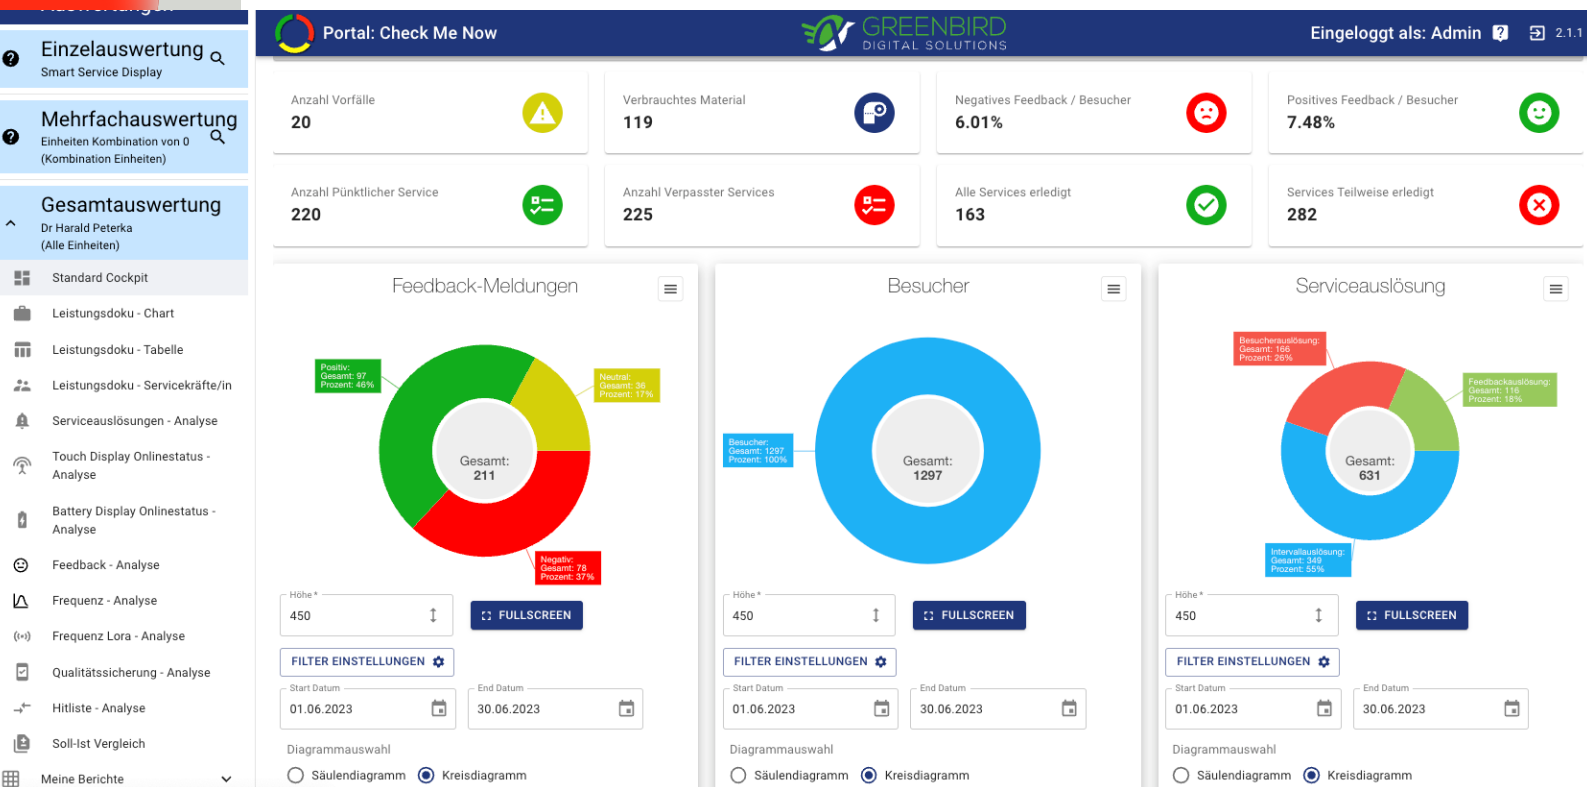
Einzelauswertung
Smart Service Display

Mehrfachauswertung
Einheiten Kombination von 0
(Kombination Einheiten)

Gesamtauswertung
Dr Harald Peterka
(Alle Einheiten)

Standard Cockpit
Leistungsdoku - Chart
Leistungsdoku - Tabelle
Leistungsdoku - Servicekräfte/in
Serviceauslösungen - Analyse
Touch Display Onlinestatus - Analyse
Battery Display Onlinestatus - Analyse
Feedback - Analyse
Frequenz - Analyse
Frequenz Lora - Analyse
Qualitätssicherung - Analyse
Hitliste - Analyse
Soll-Ist Vergleich
Meine Berichte

Portal: Check Me Now
GREENBIRD
DIGITAL SOLUTIONS
Eingeloggt als: Admin
2.1.1

Anzahl Vorfälle
20

Verbrauchtes Material
119

Negatives Feedback / Besucher
6.01%

Positives Feedback / Besucher
7.48%

Anzahl Pünktlicher Service
220

Anzahl Verpasster Services
225

Alle Services erledigt
163

Services Teilweise erledigt
282

Feedback-Meldungen
Positiv: Gesamt: 97 Prozent: 46%
Neutral: Gesamt: 36 Prozent: 17%
Negativ: Gesamt: 78 Prozent: 37%
Gesamt: 211
Höhe *
450
FULLSCREEN
FILTER EINSTELLUNGEN
Start Datum
01.06.2023
End Datum
30.06.2023
Diagrammauswahl
Säulendiagramm
Kreisdiagramm

Besucher
Besucher: Gesamt: 1297 Prozent: 100%
Gesamt: 1297
Höhe *
450
FULLSCREEN
FILTER EINSTELLUNGEN
Start Datum
01.06.2023
End Datum
30.06.2023
Diagrammauswahl
Säulendiagramm
Kreisdiagramm

Serviceauslösung
Besucherauslösung: Gesamt: 166 Prozent: 26%
Feedbackauslösung: Gesamt: 116 Prozent: 18%
Intervallauslösung: Gesamt: 349 Prozent: 55%
Gesamt: 631
Höhe *
450
FULLSCREEN
FILTER EINSTELLUNGEN
Start Datum
01.06.2023
End Datum
30.06.2023
Diagrammauswahl
Säulendiagramm
Kreisdiagramm